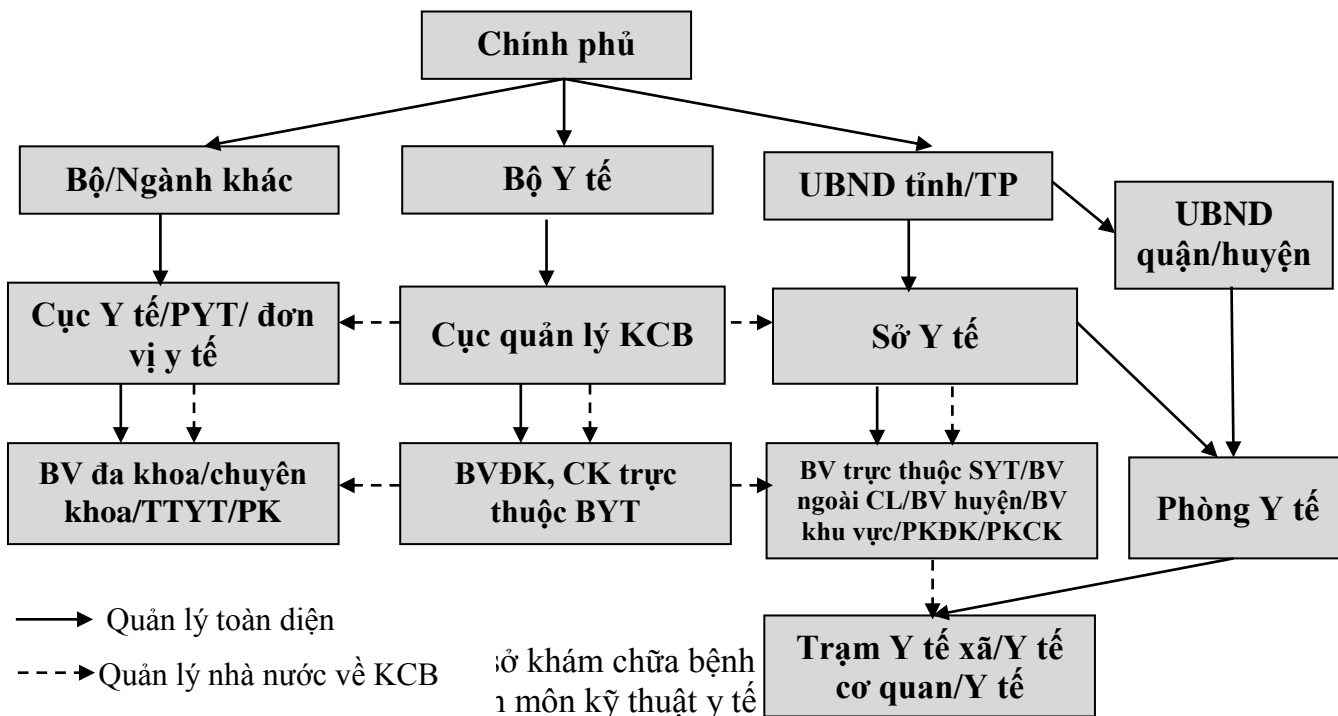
Chính phủ

Bộ/Ngành khác

Bộ Y tế

UBND tỉnh/TP

UBND quận/huyện

Cục Y tế/PYT/ đơn vị y tế

Cục quản lý KCB

Sở Y tế

BV đa khoa/chuyên khoa/TTYT/PK

BVĐK, CK trực thuộc BYT

BV trực thuộc SYT/BV ngoài CL/BV huyện/BV khu vực/PKĐK/PKCK

Phòng Y tế

Quản lý toàn diện

Quản lý nhà nước về KCB

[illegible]ở khám chữa bệnh
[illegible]ı môn kỹ thuật y tế

Trạm Y tế xã/Y tế cơ quan/Y tế